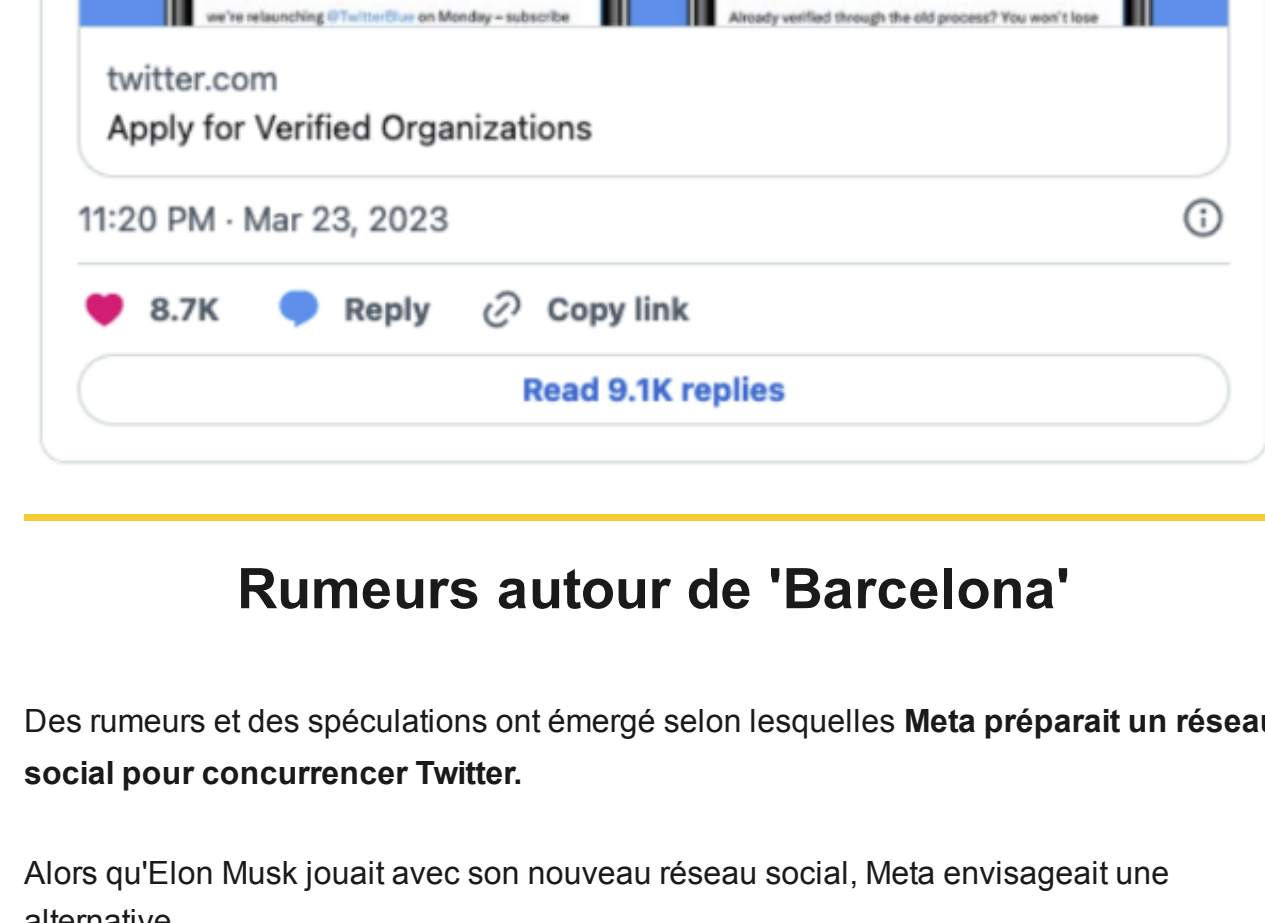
we're relaunching @TwitterBlue on Monday – subscribe

Already verified through the old process? You won't lose

twitter.com
Apply for Verified Organizations

11:20 PM · Mar 23, 2023

8.7K Reply Copy link

Read 9.1K replies

Rumeurs autour de 'Barcelona'

Des rumeurs et des spéculations ont émergé selon lesquelles **Meta préparait un résea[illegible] social pour concurrencer Twitter.**

Alors qu'Elon Musk jouait avec son nouveau réseau social, Meta envisageait une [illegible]